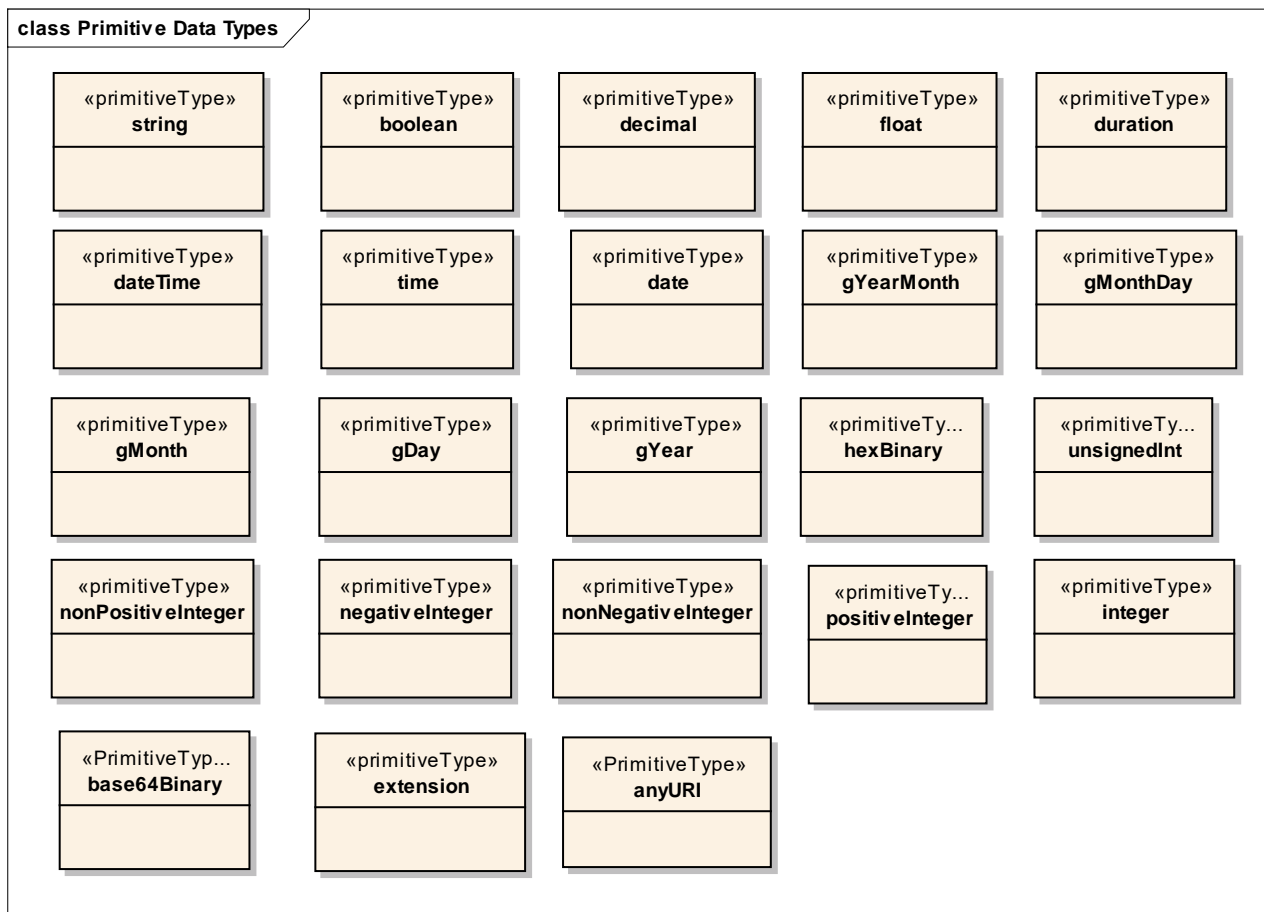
class Primitive Data Types

«primitiveType»
string

«primitiveType»
boolean

«primitiveType»
decimal

«primitiveType»
float

«primitiveType»
duration

«primitiveType»
dateTime

«primitiveType»
time

«primitiveType»
date

«primitiveType»
gYearMonth

«primitiveType»
gMonthDay

«primitiveType»
gMonth

«primitiveType»
gDay

«primitiveType»
gYear

«primitiveTy...
hexBinary

«primitiveTy...
unsignedInt

«primitiveType»
nonPositiveInteger

«primitiveType»
negativeInteger

«primitiveType»
nonNegativeInteger

«primitiveTy...
positiveInteger

«primitiveType»
integer

«PrimitiveTyp...
base64Binary

«primitiveType»
extension

«PrimitiveType»
anyURI